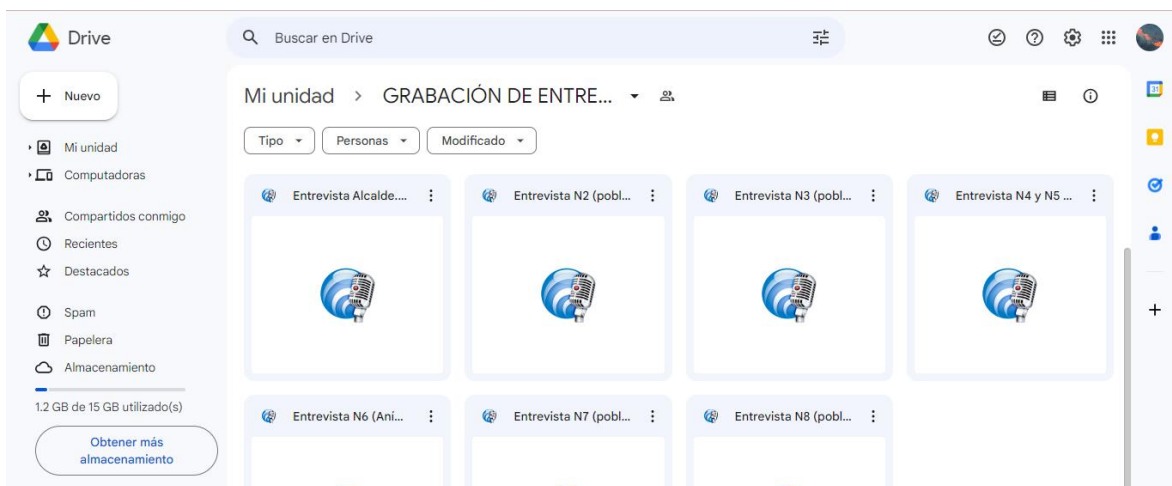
Drive

Buscar en Drive

Nuevo

Mi unidad

Computadoras

Compartidos conmigo

Recientes

Destacados

Spam

Papelera

Almacenamiento

1.2 GB de 15 GB utilizado(s)

Obtener más almacenamiento

Mi unidad > GRABACIÓN DE ENTRE...

Tipo

Personas

Modificado

Entrevista Alcalde....

Entrevista N2 (pobl...

Entrevista N3 (pobl...

Entrevista N4 y N5 ...

Entrevista N6 (Ani...

Entrevista N7 (pobl...

Entrevista N8 (pobl...